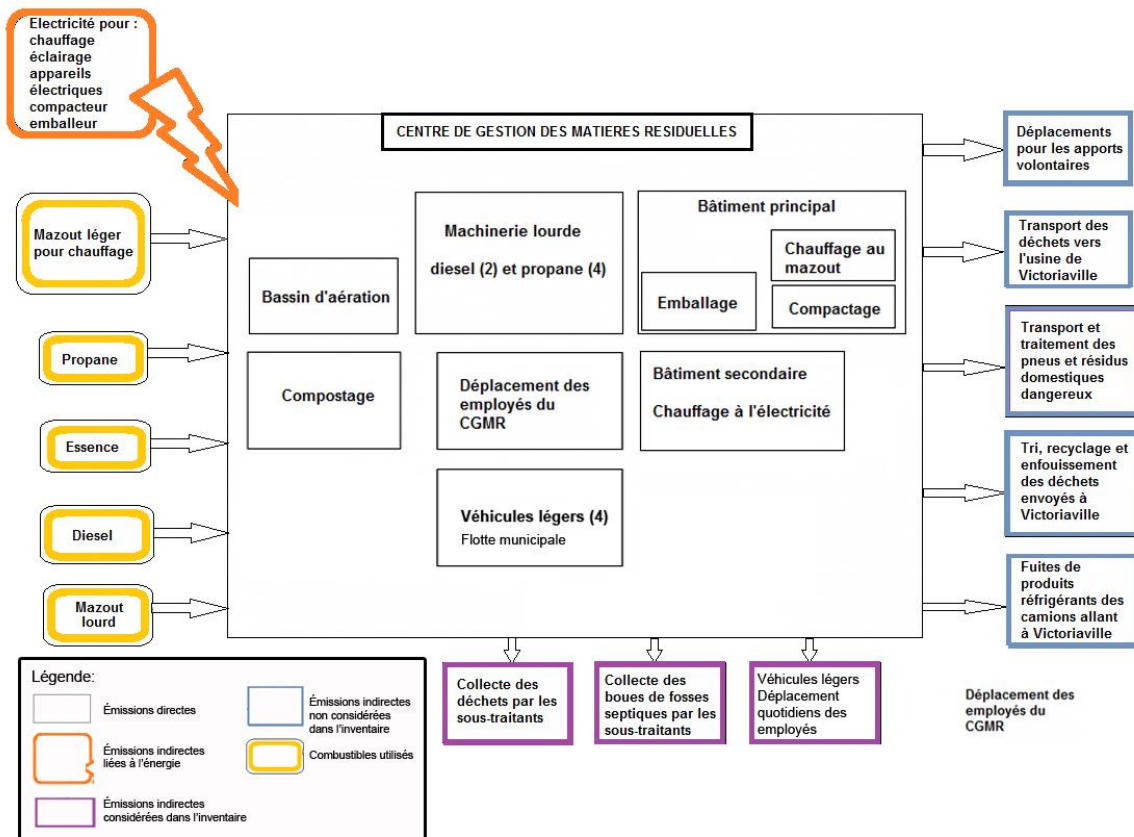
Electricité pour :
chauffage
éclairage
appareils
électriques
compacteur
emballeur

CENTRE DE GESTION DES MATIERES RESIDUELLES

Mazout léger pour chauffage

Propane

Essence

Diesel

Mazout lourd

Bassin d'aération

Machinerie lourde

diesel (2) et propane (4)

Bâtiment principal

Chauffage au mazout

Emballage

Compactage

Compostage

Déplacement des employés du CGMR

Bâtiment secondaire

Chauffage à l'électricité

Véhicules légers (4)
Flotte municipale

Déplacements pour les apports volontaires

Transport des déchets vers l'usine de Victoriaville

Transport et traitement des pneus et résidus domestiques dangereux

Tri, recyclage et enfouissement des déchets envoyés à Victoriaville

Fuites de produits réfrigérants des camions allant à Victoriaville

Collecte des déchets par les sous-traitants

Collecte des boues de fosses septiques par les sous-traitants

Véhicules légers
Déplacement quotidiens des employés

Déplacement des employés du CGMR

Légende:

Émissions directes

Émissions indirectes non considérées dans l'inventaire

Émissions indirectes liées à l'énergie

Combustibles utilisés

Émissions indirectes considérées dans l'inventaire